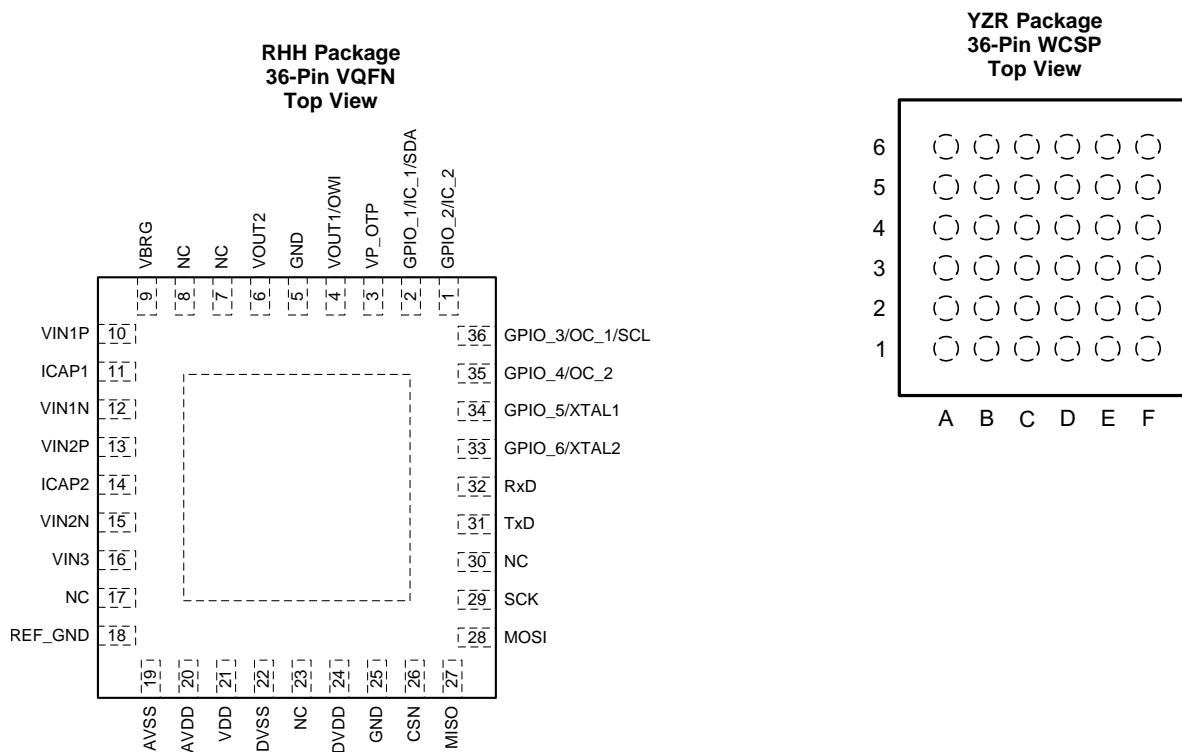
RHH Package
36-Pin VQFN
Top View

VBRG 9
NC 8
NC 7
VOUT2 6
GND 5
VOUT1/OWI 4
VP_OTP 3
GPIO_1/IC_1/SDA 2
GPIO_2/IC_2 1

VIN1P 10
ICAP1 11
VIN1N 12
VIN2P 13
ICAP2 14
VIN2N 15
VIN3 16
NC 17
REF_GND 18

36 GPIO_3/OC_1/SCL
35 GPIO_4/OC_2
34 GPIO_5/XTAL1
33 GPIO_6/XTAL2
32 RxD
31 TxD
30 NC
29 SCK
28 MOSI

19 AVSS
20 AVDD
21 VDD
22 DVSS
23 NC
24 DVDD
25 GND
26 CSN
27 MISO

YZR Package
36-Pin WCSP
Top View

6
5
4
3
2
1
A B C D E F